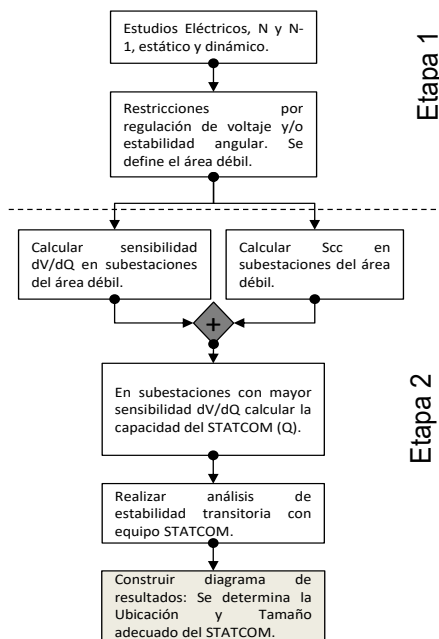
Estudios Eléctricos, N y N-1, estático y dinámico.

Restricciones por regulación de voltaje y/o estabilidad angular. Se define el área débil.

Etapa 1

Calcular sensibilidad dV/dQ en subestaciones del área débil.

Calcular Scc en subestaciones del área débil.

+

En subestaciones con mayor sensibilidad dV/dQ calcular la capacidad del STATCOM (Q).

Realizar análisis de estabilidad transitoria con equipo STATCOM.

Construir diagrama de resultados: Se determina la Ubicación y Tamaño adecuado del STATCOM.

Etapa 2